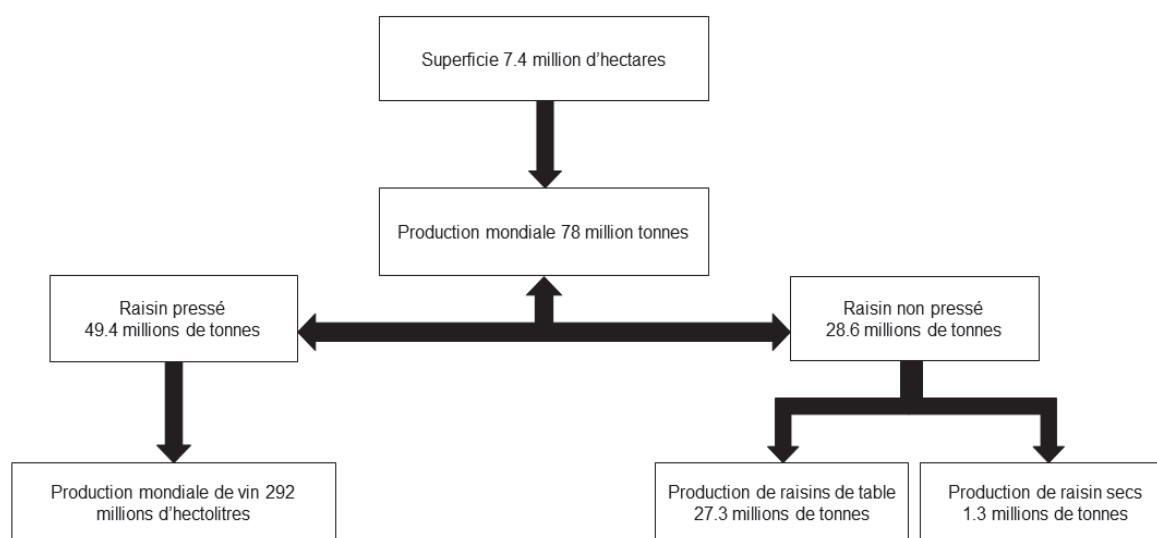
Superficie 7.4 million d'hectares

Production mondiale 78 million tonnes

Raisin pressé
49.4 millions de tonnes

Raisin non pressé
28.6 millions de tonnes

Production mondiale de vin 292 millions d'hectolitres

Production de raisins de table
27.3 millions de tonnes

Production de raisin secs
1.3 millions de tonnes